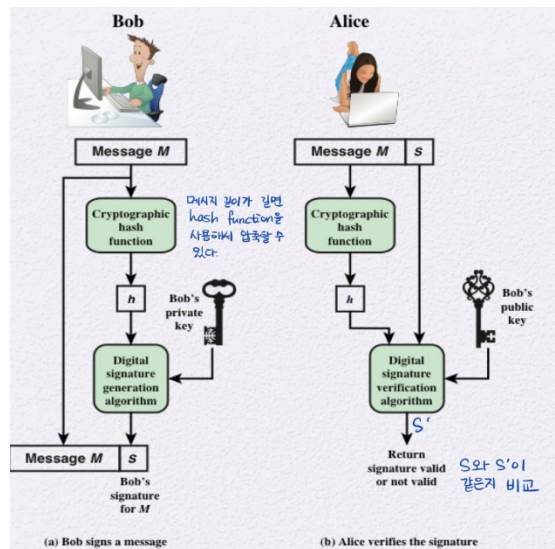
Bob

Alice

Message $M$

Message $M$ | $S$

Cryptographic hash function

메시지 길이가 길면 hash function을 사용해서 압축할 수 있다.

Cryptographic hash function

$h$

Bob's private key

$h$

Bob's public key

Digital signature generation algorithm

Digital signature verification algorithm

S'

Message $M$ | $S$

Bob's signature for $M$

Return signature valid or not valid

S와 S'이 같은지 비교

(a) Bob signs a message

(b) Alice verifies the signature